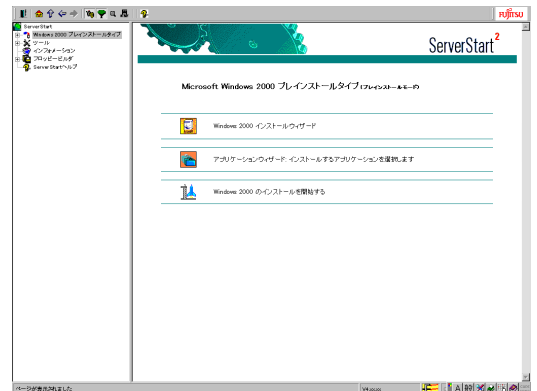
FUJITSU

ServerStart
Windows 2000 プレインストールタイプ
ツール
インフォメーション
フロッピービルダ
ServerStartヘルプ

ServerStart$^2$

Microsoft Windows 2000 プレインストールタイプ (プレインストールモード)

Windows 2000 インストールウィザード

アプリケーションウィザード インストールするアプリケーションを選択します

Windows 2000 のインストールを開始する

ページが表示されました

V4.xx.xxx